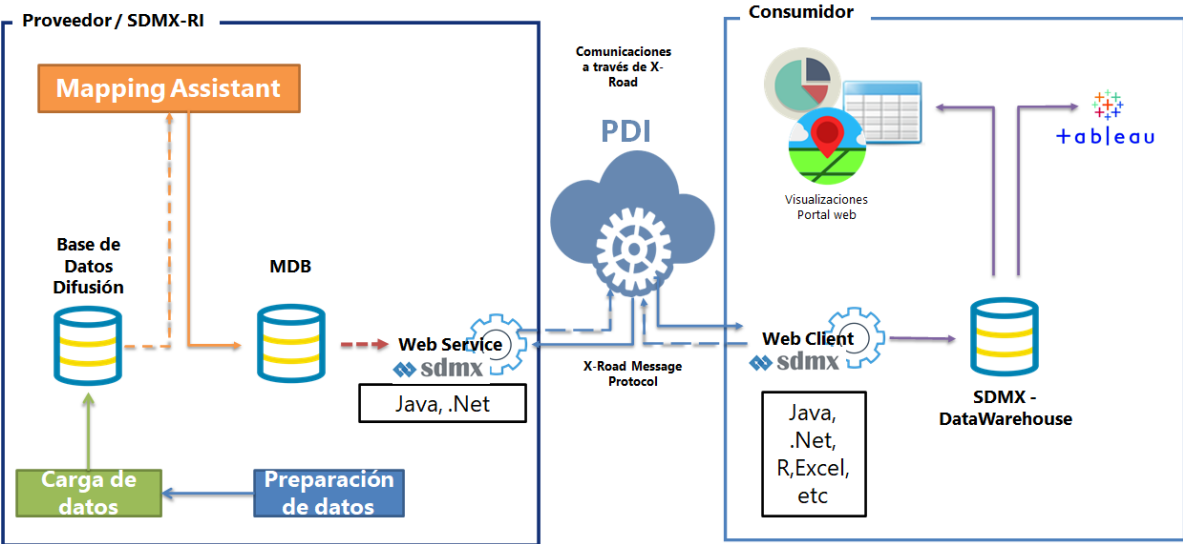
Proveedor / SDMX-RI

Mapping Assistant

Base de Datos Difusión

MDB

Web Service
sdmx

Java, .Net

Carga de datos

Preparación de datos

Comunicaciones a través de X-Road

PDI

X-Road Message Protocol

Consumidor

Visualizaciones
Portal web

+ a b l e a u

Web Client
sdmx

Java, .Net, R,Excel, etc

SDMX - DataWarehouse